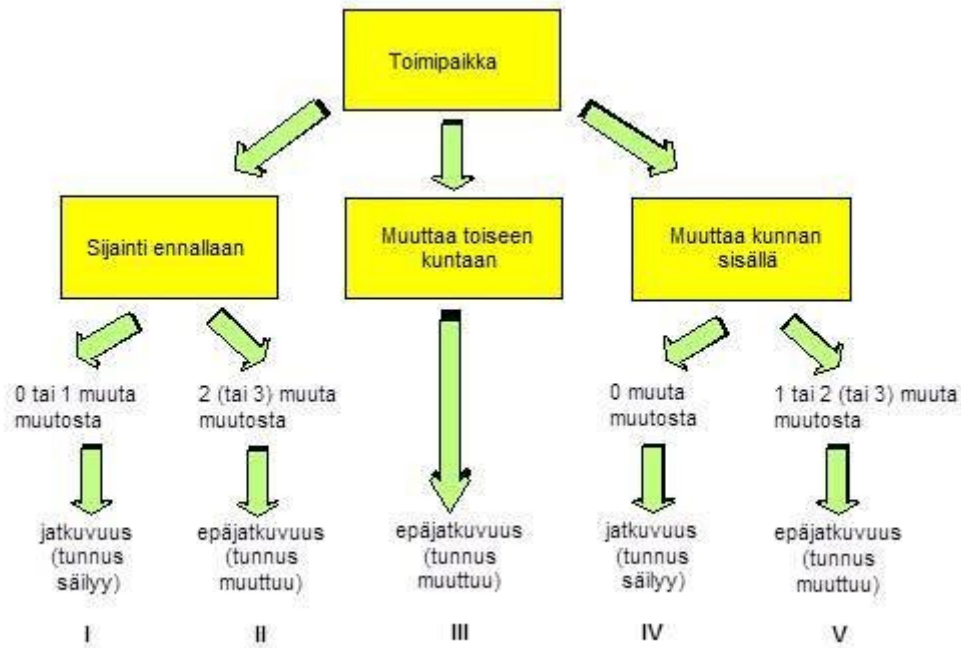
Toimipaikka

Sijainti ennallaan

Muuttaa toiseen kuntaan

Muuttaa kunnan sisällä

0 tai 1 muuta muutosta

2 (tai 3) muuta muutosta

0 muuta muutosta

1 tai 2 (tai 3) muuta muutosta

jatkuvuus (tunnus säilyy)

epäjatkuvuus (tunnus muuttuu)

epäjatkuvuus (tunnus muuttuu)

jatkuvuus (tunnus säilyy)

epäjatkuvuus (tunnus muuttuu)

I

II

III

IV

V